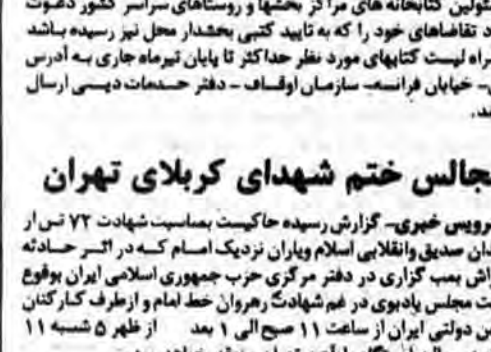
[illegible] کتابخانه های مراکز بخشها و روستاهای سراسر کشور دعوت
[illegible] تقاضاهای خود را که به تایید کتبی بخشدار محل نیز رسیده باشد
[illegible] راه لیست کتابهای مورد نظر حداکثر تا پایان تیرماه جاری به آدرس
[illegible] خیابان فرانسه- سازمان اوقاف - دفتر خدمات دینی ارسال
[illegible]

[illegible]جالس ختم شهدای کربلای تهران

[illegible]رویس خبری- گزارش رسیده حاکیست بمناسبت شهادت ۷۲ تن از
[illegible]دان صدیق وانقلابی اسلام ویاران نزدیک امام که در اثر حادثه
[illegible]راش بمب گزاری در دفتر مرکزی حزب جمهوری اسلامی ایران بوقوع
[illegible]ست مجلس یادبودی در غم شهادت رهروان خط امام و ازطرف کارکنان
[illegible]ین دولتی ایران از ساعت ۱۱ صبح الی ۱ بعد از ظهر ۵ شنبه ۱۱
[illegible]